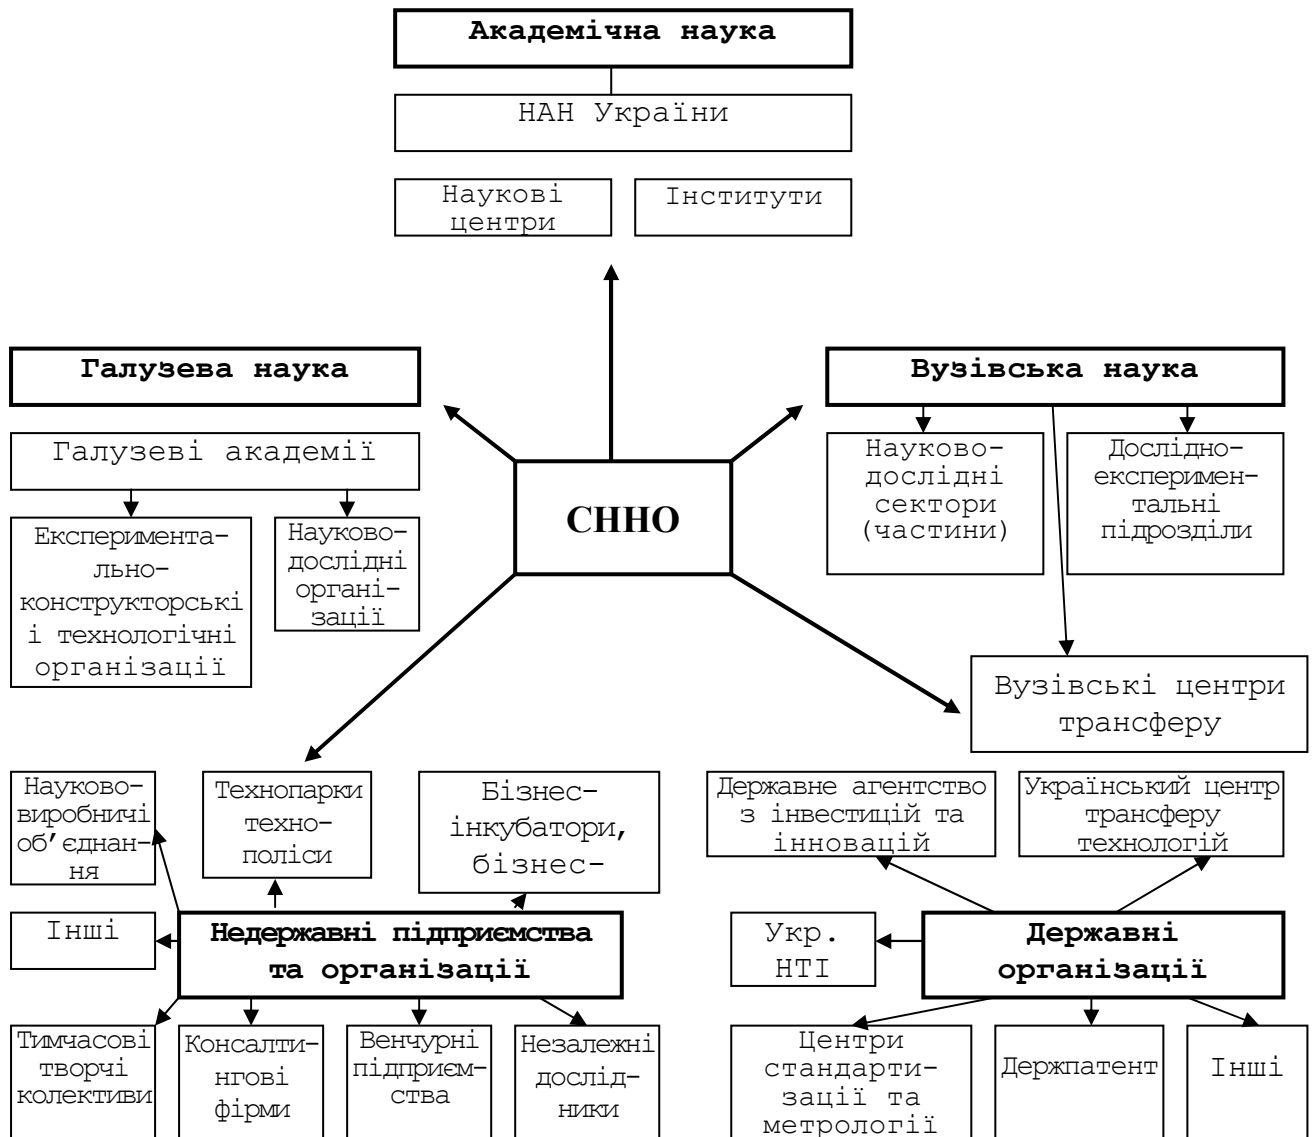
Академічна наука

НАН України

Наукові центри

Інститути

Галузева наука

Галузеві академії

Експериментально-конструкторські і технологічні організації

Науково-дослідні організації

СННО

Вузівська наука

Науково-дослідні сектори (частини)

Дослідно-експериментальні підрозділи

Вузівські центри трансферу

Науково-виробничі об'єднання

Технопарки технополіси

Бізнес-інкубатори, бізнес-

Державне агентство з інвестицій та інновацій

Український центр трансферу технологій

Інші

Недержавні підприємства та організації

Укр. НТІ

Державні організації

Тимчасові творчі колективи

Консалтингові фірми

Венчурні підприємства

Незалежні дослідники

Центри стандартизації та метрології

Держпатент

Інші